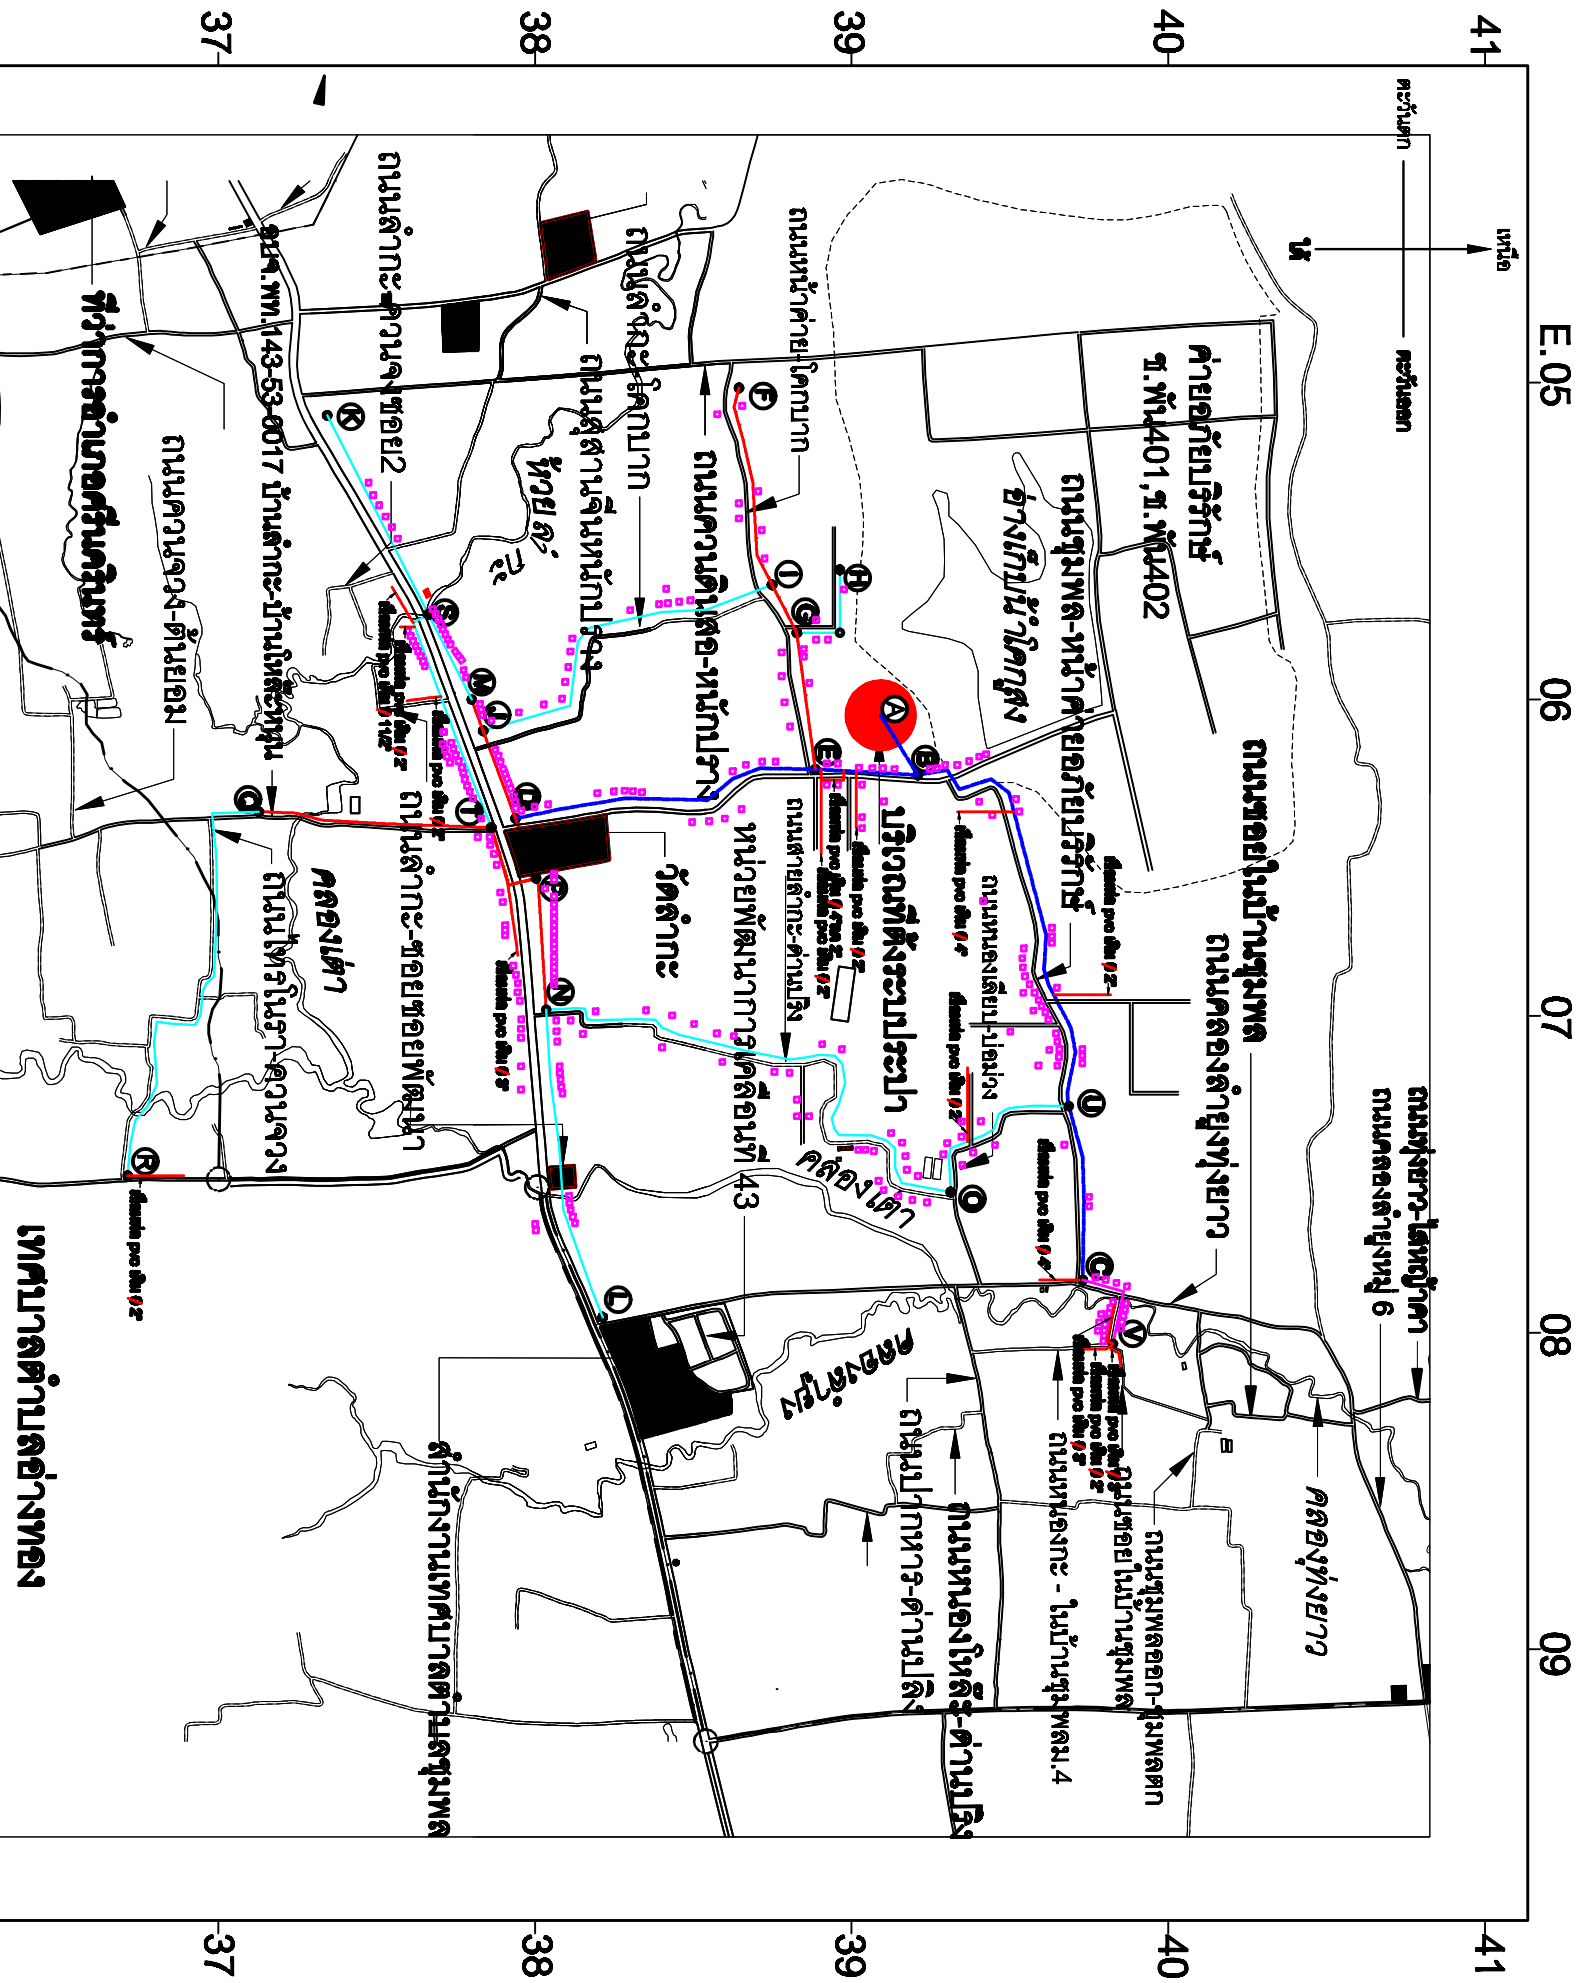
37
38
39
40
41
E.05
06
07
08
09
เหนือ
ทิศตะวันตก
ตะวันออก
ใต้
ค่ายสมเด็จพระศรีนครินทร์
ร.พัน401, ร.พัน402
ถนนบ้านห้วยยาง-สะพานคลองเตาปูน
ถนนบ้านหนองนาคำ-สวนผึ้ง
ถนนบ้านตะค้า-ดอนเจดีย์
ถนนลำตะเพิน-ตลาดเก่า
ถนนดอนตาเพชร
ถนนบ้านคลองขาม
วัดลำกะ
ห้วยสะพาน
คลองเต่า
คลองบ้านยาง
คลองเต่า
ถนนลำตะเพิน-ดอนตาเพชร
ทล.143-53-017 บ้านลำตะเพิน-บ้านหนองเต่า
ที่ทำการองค์การบริหารส่วนตำบล
ถนนคลองตาคง-ดอนยาง
ถนนบ้านห้วยยาง-บ้านหนองหมู
ถนนบ้านปลักปลา-หนองตะเข้
บริเวณที่สำรวจประมวล
หมู่บ้านสระแก้ว
ถนนบ้านยางร่ม
ถนนหนองหมู-คลองเพล ม.4
ถนนบ้านหนองไผ่-บ้านยาง
ถนนหนองหมู-หนองปลิง
ถนนบ้านหนองโพธิ์-บ้านคลอง
ทางหลวงชนบทหมายเลข 43
สำนักงานเทศบาลตำบลคลองขาม
เทศบาลตำบลคลองขาม
ถนนบ้านห้วยยาง-บ้านหนองหมู
ถนนคลองบ้านยาง
ถนนบ้านหนองหลวง-คลองเตา
ถนนหนองโพธิ์-บ้านยาง
ถนนบ้านนาค-ตลาดใหม่
ถนนคลองบ้านยาง 6 หมู่ที่
คลองบ้านยาง
A
B
C
D
E
F
G
H
I
J
K
L
M
N
O
P
Q
R
S
T
U
V